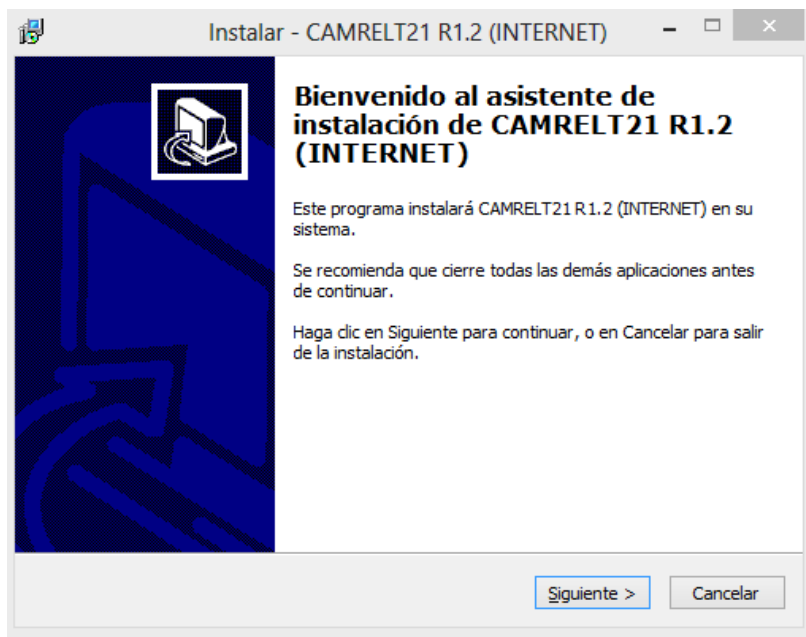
Instalar - CAMRELT21 R1.2 (INTERNET)

Bienvenido al asistente de instalación de CAMRELT21 R1.2 (INTERNET)

Este programa instalará CAMRELT21 R1.2 (INTERNET) en su sistema.

Se recomienda que cierre todas las demás aplicaciones antes de continuar.

Haga clic en Siguiente para continuar, o en Cancelar para salir de la instalación.

Siguiente >
Cancelar